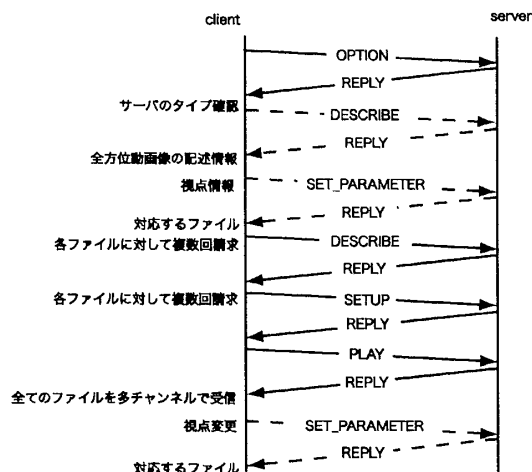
client

server

OPTION

REPLY

サーバのタイプ確認

DESCRIBE

REPLY

全方位動画像の記述情報

視点情報

SET_PARAMETER

REPLY

対応するファイル

各ファイルに対して複数回請求

DESCRIBE

REPLY

各ファイルに対して複数回請求

SETUP

REPLY

PLAY

REPLY

全てのファイルを多チャンネルで受信

視点変更

SET_PARAMETER

REPLY

対応するファイル